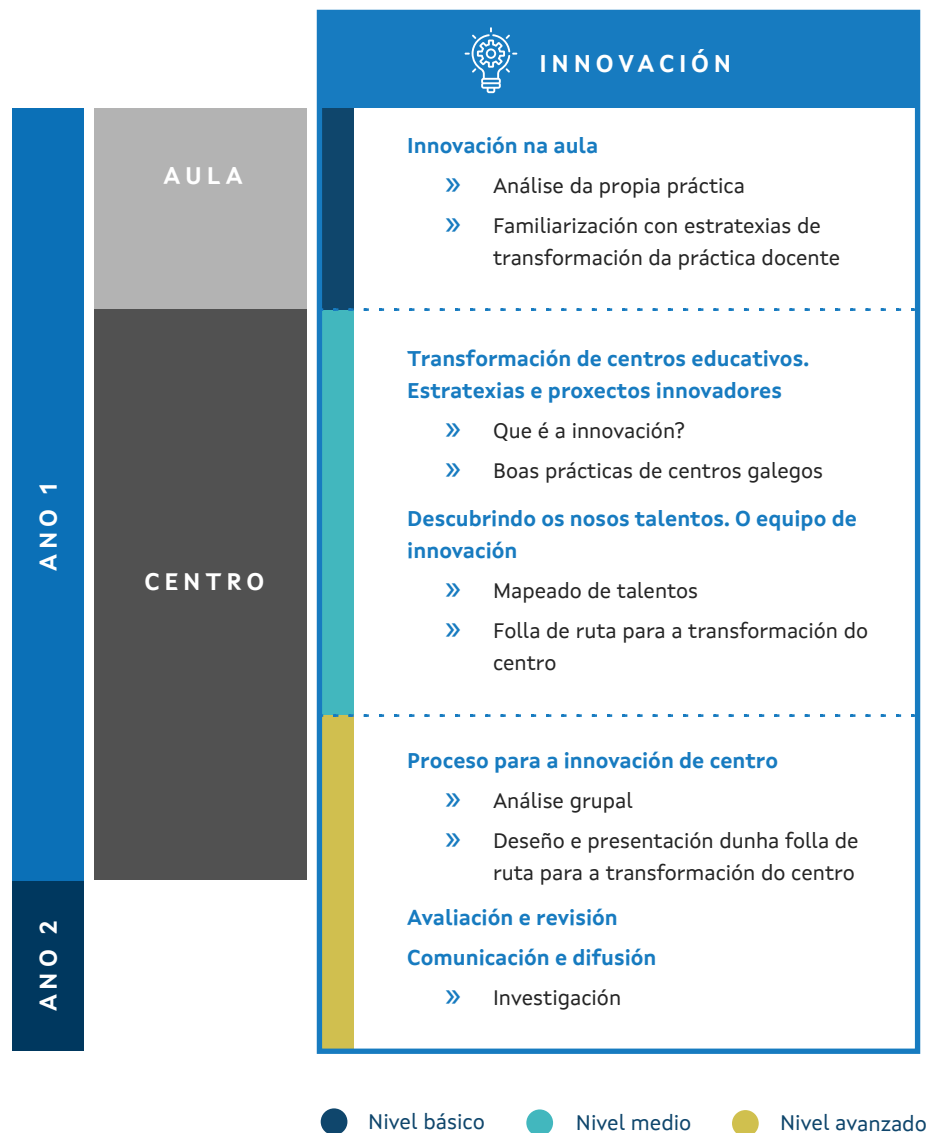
INNOVACIÓN

ANO 1

ANO 2

AULA

CENTRO

Innovación na aula

» Análise da propia práctica

» Familiarización con estratexias de transformación da práctica docente

Transformación de centros educativos. Estratexias e proxectos innovadores

» Que é a innovación?

» Boas prácticas de centros galegos

Descubrindo os nosos talentos. O equipo de innovación

» Mapeado de talentos

» Folla de ruta para a transformación do centro

Proceso para a innovación de centro

» Análise grupal

» Deseño e presentación dunha folla de ruta para a transformación do centro

Avaliación e revisión

Comunicación e difusión

» Investigación

Nivel básico Nivel medio Nivel avanzado